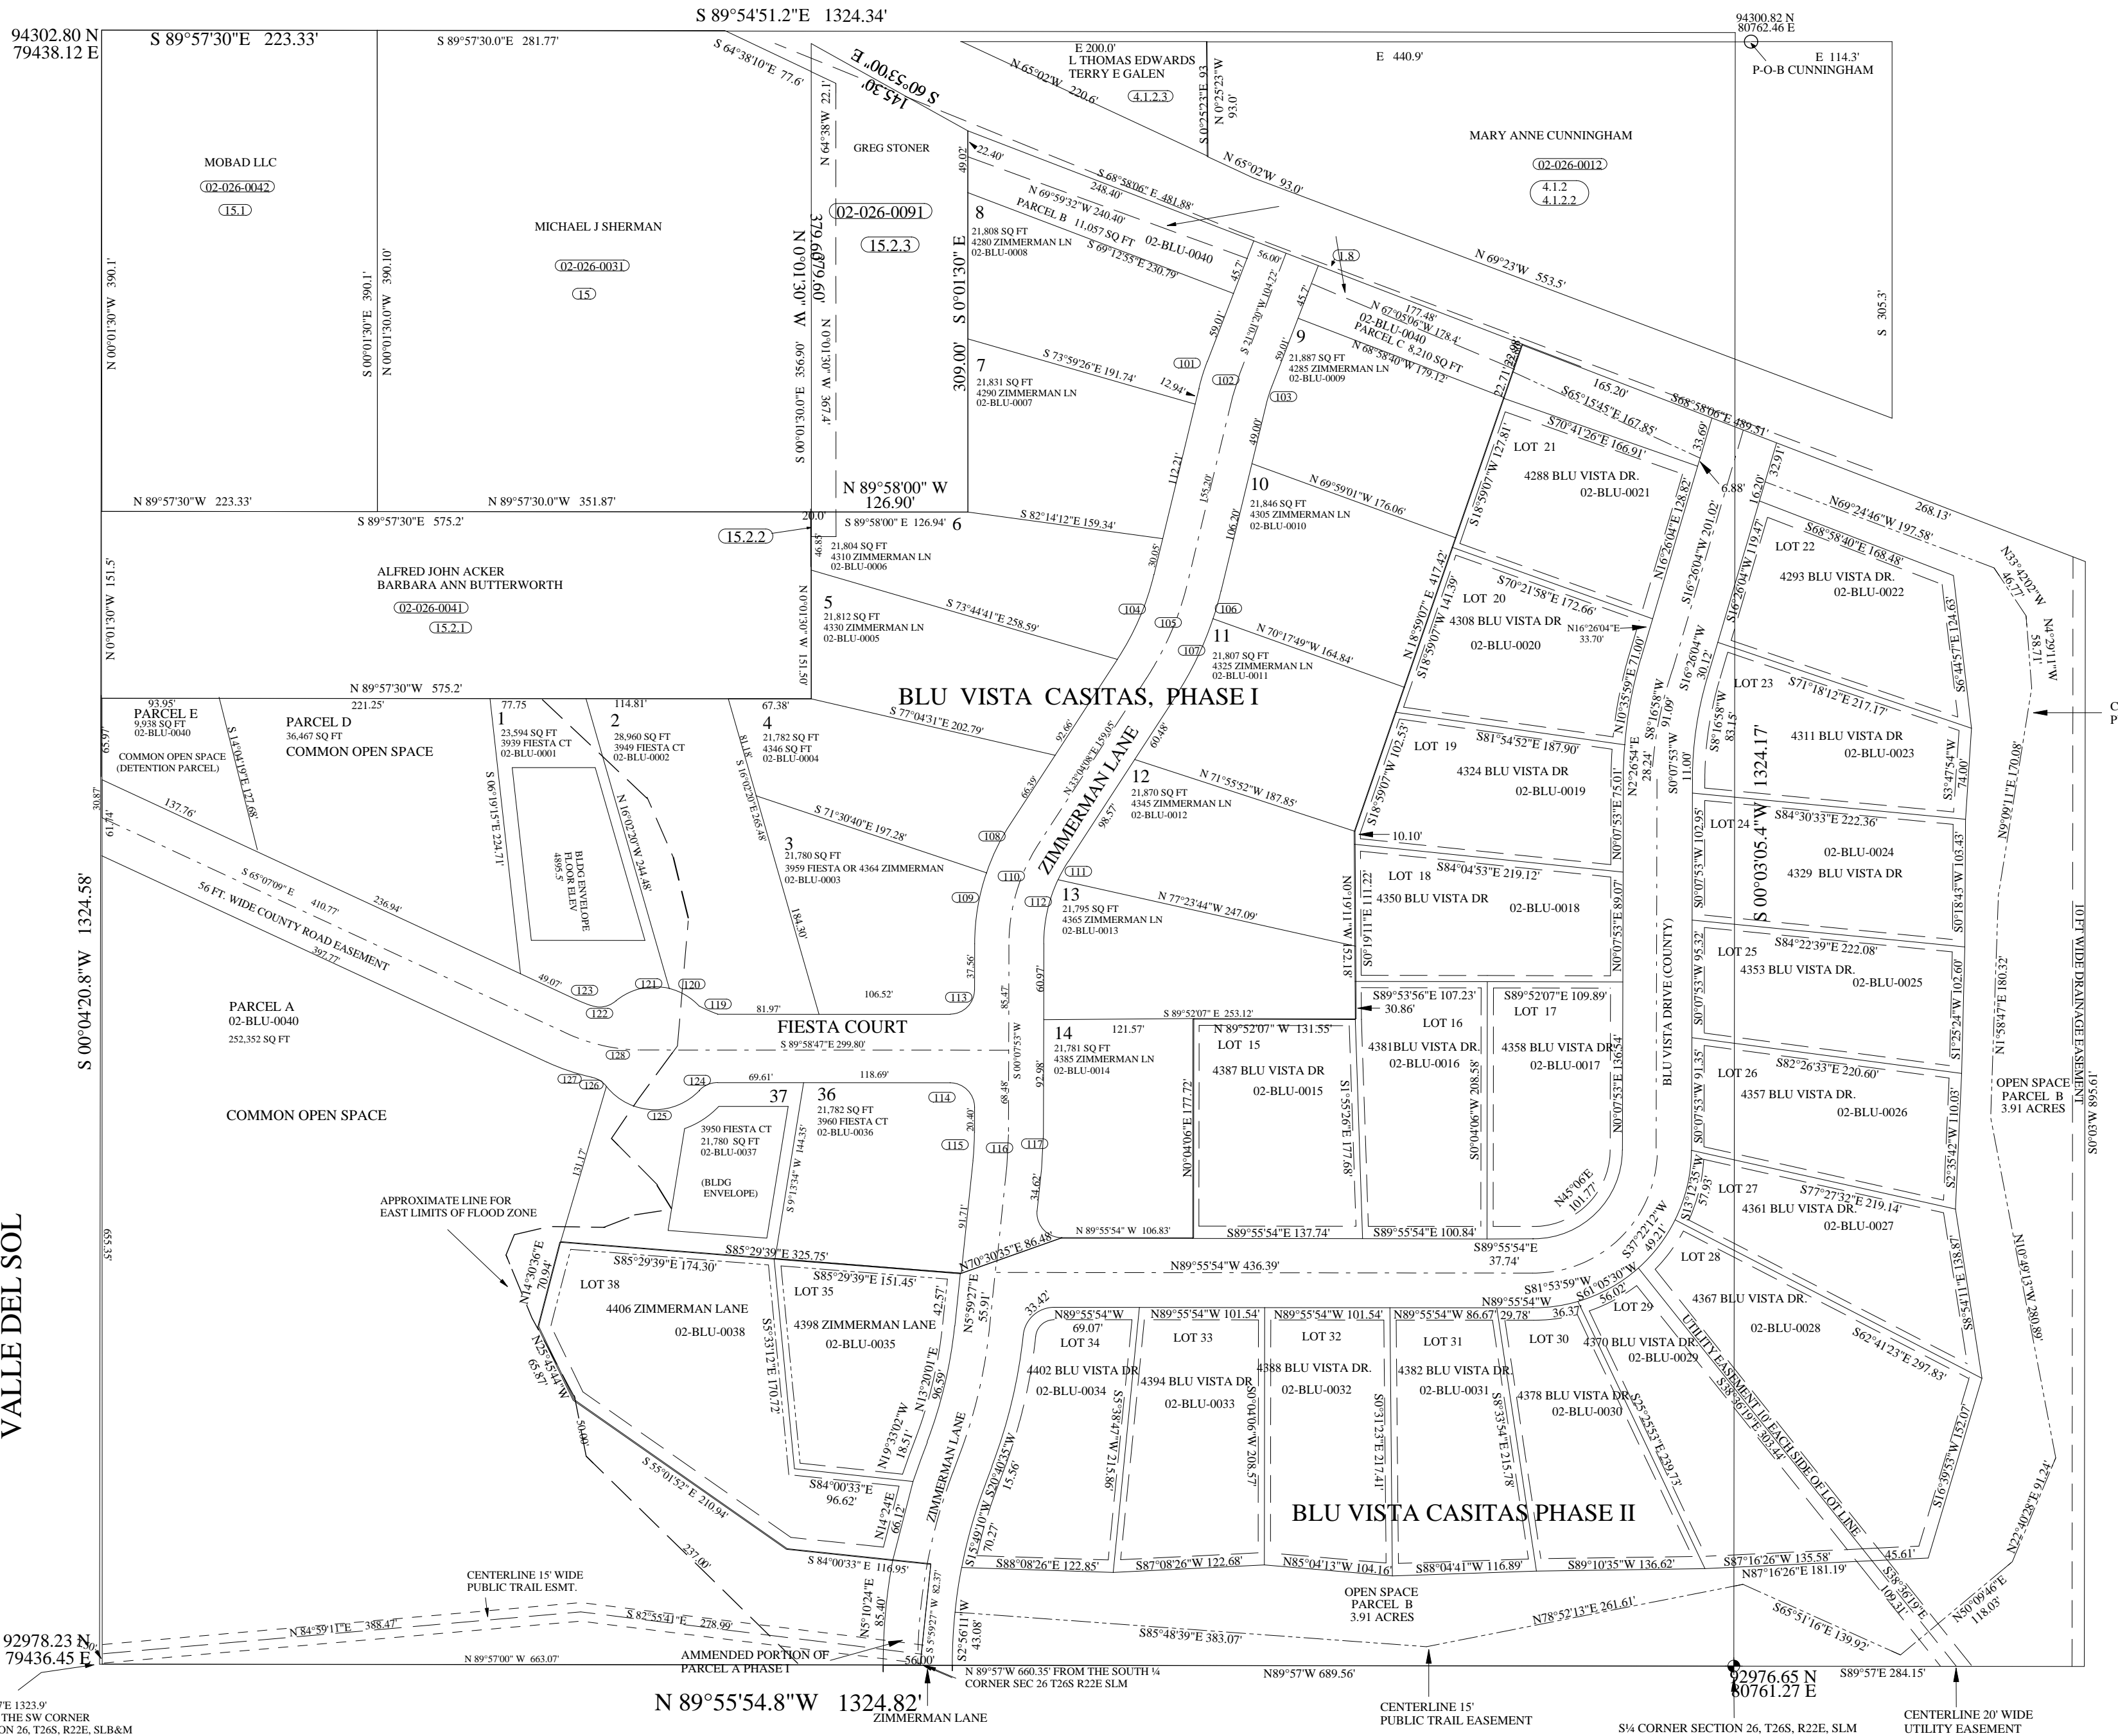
S 89°54'51.2"E 1324.34'

94302.80 N
79438.12 E

S 89°57'30"E 223.33'
S 89°57'30.0"E 281.77'
S 64°38'10"E 77.6'
S 60°53'00" E
145.30'
E 200.0'
L THOMAS EDWARDS
TERRY E GALEN
4.1.2.3
N 65°02'W 220.6'
S 0°25'22"E 93
N 0°25'23"W 93.0'
E 440.9'
94300.82 N
80762.46 E
E 114.3'
P-O-B CUNNINGHAM

MOBAD LLC
02-026-0042
15.1

MICHAEL J SHERMAN
02-026-0031
15

GREG STONER
02-026-0091
15.2.3
N 64°38'W 22.1
379.60'
379.60'
N 0°01'30" W
N 0°01'30" W 367.4'
S 0°01'30.0"E 356.90'

MARY ANNE CUNNINGHAM
02-026-0012
4.1.2
4.1.2.2
N 65°02'W 93.0'
N 69°23'W 553.5'
S 305.3'

N 0°01'30"W 390.1'
S 0°01'30"E 390.1'
N 0°01'30.0"W 390.10'

49.02'
22.40'
S 68°58'06" E 481.88'
248.40'
N 69°59'32"W 240.40'
PARCEL B 11,057 SQ FT 02-BLU-0040
S 69°12'55"E 230.79'
8
21,808 SQ FT
4280 ZIMMERMAN LN
02-BLU-0008
S 0°01'30" E
309.00'
56.00'
45.7'
45.7'
1.8
N 67°05'06"W 178.4'
177.48'
02-BLU-0040
PARCEL C 8,210 SQ FT
N 68°58'40"W 179.12'
9
21,887 SQ FT
4285 ZIMMERMAN LN
02-BLU-0009
59.01'
59.01'
S 21°01'20"W 104.22'
7
21,831 SQ FT
4290 ZIMMERMAN LN
02-BLU-0007
S 73°59'26"E 191.74'
12.94'
101
102
103
22.71'
33.89
165.20'
S65°15'45"E 167.85'
S68°58'06"E 489.51'
33.69'
32.91'
6.88'
268.13'

N 89°57'30"W 223.33'
N 89°57'30.0"W 351.87'
N 89°58'00" W
126.90'
49.00'
112.21'
155.20'
10
21,846 SQ FT
4305 ZIMMERMAN LN
02-BLU-0010
N 69°59'01"W 176.06'
S18°59'07"W 127.81'
S70°41'26"E 166.91'
LOT 21
4288 BLU VISTA DR.
02-BLU-0021
N16°26'04"E 128.82'
S16°26'04"W 201.02'
16.20'
N69°24'46"W 197.58'
N33°42'02"W 46.77'

S 89°57'30"E 575.2'
20.0
15.2.2
S 89°58'00" E 126.94'
6
46.85
21,804 SQ FT
4310 ZIMMERMAN LN
02-BLU-0006
S 82°14'12"E 159.34'
30.05'
106.20'
ALFRED JOHN ACKER
BARBARA ANN BUTTERWORTH
02-026-0041
15.2.1
N 0°01'30"W 151.5'
N 0°01'30"W 151.50
5
21,812 SQ FT
4330 ZIMMERMAN LN
02-BLU-0005
S 73°44'41"E 258.59'
104
105
106
107
11
21,807 SQ FT
4325 ZIMMERMAN LN
02-BLU-0011
N 70°17'49"W 164.84'
N 18°59'07" E 417.42'
S18°59'07"W 141.39'
LOT 20
4308 BLU VISTA DR
02-BLU-0020
S70°21'58"E 172.66'
N16°26'04"E 33.70'
N10°35'59"E 71.00'
S16°26'04"W 30.12'
S16°26'04"W 119.47'
LOT 22
S68°58'40"E 168.48'
4293 BLU VISTA DR.
02-BLU-0022
S6°44'57"E 124.93'
58.71'
N4°29'11"W

N 89°57'30"W 575.2'
BLU VISTA CASITAS, PHASE I
93.95'
PARCEL E
9,938 SQ FT
02-BLU-0040
221.25'
PARCEL D
36,467 SQ FT
COMMON OPEN SPACE
COMMON OPEN SPACE (DETENTION PARCEL)
S 14°04'19"E 127.68'
77.75
1
23,594 SQ FT
3939 FIESTA CT
02-BLU-0001
114.81'
2
28,960 SQ FT
3949 FIESTA CT
02-BLU-0002
67.38'
4
21,782 SQ FT
4346 SQ FT
02-BLU-0004
S 77°04'31"E 202.79'
92.66'
N 23°04'08"E 159.05'
60.48'
ZIMMERMAN LANE
12
21,870 SQ FT
4345 ZIMMERMAN LN
02-BLU-0012
N 71°55'52"W 187.85'
98.57'
S18°59'07"W 102.53'
LOT 19
S81°54'52"E 187.90'
4324 BLU VISTA DR
02-BLU-0019
N2°26'54"E 28.24'
S8°16'58"W 91.09'
S0°07'53"W 11.00'
S8°16'58"W 83.15'
LOT 23
S71°18'12"E 217.17'
4311 BLU VISTA DR
02-BLU-0023
1324.17'
S3°47'54"W 74.00'
N0°09'11"E 170.08'
C
P

65.97'
30.87
61.74'
137.76'
S 06°19'15"E 224.71'
N 16°02'20"W 244.48'
S 16°02'20"E 265.48
81.18'
BLDG ENVELOPE FLOOR ELEV 4896.5'
S 71°30'40"E 197.28'
3
21,780 SQ FT
3959 FIESTA OR 4364 ZIMMERMAN
02-BLU-0003
66.39'
108
110
111
109
112
13
21,795 SQ FT
4365 ZIMMERMAN LN
02-BLU-0013
N 77°23'44"W 247.09'
10.10'
N 0°19'11"W 111.22'
S18°59'07"W 52.18
LOT 24
S84°30'33"E 222.36'
02-BLU-0024
4329 BLU VISTA DR
S 00°03'05.4"W
S0°18'43"W 103.43'
LOT 18
S84°04'53"E 219.12'
4350 BLU VISTA DR
02-BLU-0018
N0°07'53"E 75.01'
N0°07'53"E 89.07'
S0°07'53"W 102.95'
S 65°07'09" E
410.77'
236.94'
56 FT. WIDE COUNTY ROAD EASEMENT
397.77'
184.30'
S 00°04'20.8"W 1324.58'
LOT 25
S84°22'39"E 222.08'
4353 BLU VISTA DR.
02-BLU-0025
S0°07'53"W 95.32'
S2°25'24"W 102.60'
N1°58'47"E 180.32'
10 FT WIDE DRAINAGE EASEMENT

49.07'
123
121
120
119
122
81.97'
106.52'
113
37.56'
85.47'
60.97'
PARCEL A
02-BLU-0040
252,352 SQ FT
FIESTA COURT
S 89°52'07" E 253.12'
14
21,781 SQ FT
4385 ZIMMERMAN LN
02-BLU-0014
121.57'
N 89°52'07" W 131.55'
LOT 15
4387 BLU VISTA DR
02-BLU-0015
30.86'
S89°53'56"E 107.23'
LOT 16
4381BLU VISTA DR.
02-BLU-0016
S89°52'07"E 109.89'
LOT 17
4358 BLU VISTA DR
02-BLU-0017
N0°07'53"E 136.54'
BLU VISTA DRIVE (COUNTY)
S 89°58'47"E 299.80'
128
S 00°07'53"W
68.48'
92.98'
LOT 26
S82°26'33"E 220.60'
4357 BLU VISTA DR.
02-BLU-0026
S0°07'53"W 91.35'
OPEN SPACE PARCEL B 3.91 ACRES
S0°09'30"W 395.61'
COMMON OPEN SPACE
127
126
124
69.61'
118.69'
125
37
36
21,782 SQ FT
3960 FIESTA CT
02-BLU-0036
114
3950 FIESTA CT
21,780 SQ FT
02-BLU-0037
(BLDG ENVELOPE)
S 9°13'34" W 144.35'
20.40'
115
116
117
N0°04'06"E 177.72'
S1°55'26"E 177.68'
S0°04'06"W 208.58'
N45°06'E 101.77'
S2°35'42"W 110.03'
131.17
91.71'
34.62'
N 89°55'54" W 106.83'
S89°55'54"E 137.74'
S89°55'54"E 100.84'
S89°55'54"E 37.74'
S13°12'35"W 57.93'
LOT 27
S77°27'32"E 219.14'
4361 BLU VISTA DR.
02-BLU-0027
APPROXIMATE LINE FOR EAST LIMITS OF FLOOD ZONE
S85°29'39"E 325.75'
N70°30'35"E 86.48'
N89°55'54"W 436.39'
S37°22'17"W 49.21'
LOT 28
S38°11'11"E 138.87'
655.35'
VALLE DEL SOL
N14°20'36"E 70.94
LOT 38
S85°29'39"E 174.30'
4406 ZIMMERMAN LANE
02-BLU-0038
LOT 35
S85°29'39"E 151.45'
4398 ZIMMERMAN LANE
02-BLU-0035
S5°33'12"E 170.72'
42.57'
N13°20'01"E 96.59'
N5°59'27"E 55.91'
33.42'
N89°55'54"W 69.07'
LOT 34
4402 BLU VISTA DR
02-BLU-0034
N89°55'54"W 101.54'
LOT 33
4394 BLU VISTA DR
02-BLU-0033
N89°55'54"W 101.54'
LOT 32
4388 BLU VISTA DR.
02-BLU-0032
N89°55'54"W 86.67'
LOT 31
4382 BLU VISTA DR.
02-BLU-0031
29.78'
36.37
N89°55'54"W
S81°53'59"W
S61°05'30"W 56.02'
LOT 30
4378 BLU VISTA DR
02-BLU-0030
LOT 29
4370 BLU VISTA DR.
02-BLU-0029
4367 BLU VISTA DR.
02-BLU-0028
UTILITY EASEMENT 10' EACH SIDE OF LOT LINE
S62°41'23"E 297.83'
N10°49'13"W 280.89'
N25°45'44"W 65.87
50.00'
S 55°01'52" E 210.94'
N19°33'02"W 18.51'
S84°00'33"E 96.62'
N14°24'E 66.12'
ZIMMERMAN LANE
S15°49'10"W 70.27'
S20°40'35"W 15.56'
S3°38'47"W 215.86'
S0°04'06"W 208.57'
S0°31'23"E 217.41'
S8°35'54"E 215.78'
S25°25'53"E 239.73'
S38°56'19"E 303.44'
S16°39'53"W 153.07'
BLU VISTA CASITAS PHASE II
237.00'
S 84°00'33" E 116.95'
S88°08'26"E 122.85'
S87°08'26"W 122.68'
N85°04'13"W 104.16'
S88°04'41"W 116.89'
S89°10'35"W 136.62'
S87°16'26"W 135.58'
N87°16'26"E 181.19'
45.61'
N22°40'28"E 91.24'
CENTERLINE 15' WIDE PUBLIC TRAIL ESMT.
N 84°59'11"E 388.47'
S 82°55'41"E 278.99'
N5°10'24"E 85.40'
S 5°59'27" W 82.37'
S2°56'11"W 43.08'
OPEN SPACE PARCEL B 3.91 ACRES
S85°48'39"E 383.07'
N78°52'13"E 261.61'
S65°51'16"E 139.92'
S38°56'19"E 109.31'
N50°09'46"E 118.03'
92978.23 N
79436.45 E
N 89°57'00" W 663.07'
AMMENDED PORTION OF PARCEL A PHASE I
56.00'
N 89°57'W 660.35' FROM THE SOUTH ¼ CORNER SEC 26 T26S R22E SLM
N89°57'W 689.56'
92976.65 N
80761.27 E
S89°57'E 284.15'
'E 1323.9'
THE SW CORNER
ON 26, T26S, R22E, SLB&M
N 89°55'54.8"W 1324.82'
ZIMMERMAN LANE
CENTERLINE 15' PUBLIC TRAIL EASEMENT
S¼ CORNER SECTION 26, T26S, R22E, SLM
CENTERLINE 20' WIDE UTILITY EASEMENT